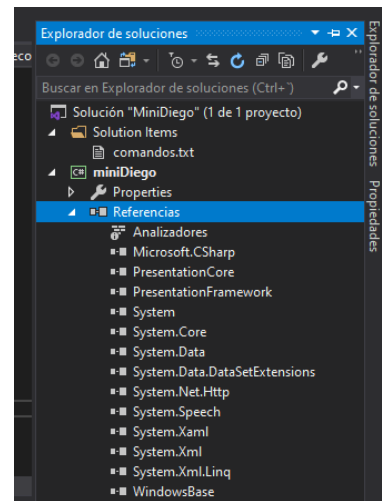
eco

Explorador de soluciones

Buscar en Explorador de soluciones (Ctrl+')

Solución "MiniDiego" (1 de 1 proyecto)
Solution Items
comandos.txt
miniDiego
Properties
Referencias
Analizadores
Microsoft.CSharp
PresentationCore
PresentationFramework
System
System.Core
System.Data
System.Data.DataSetExtensions
System.Net.Http
System.Speech
System.Xaml
System.Xml
System.Xml.Linq
WindowsBase

Explorador de soluciones
Propiedades